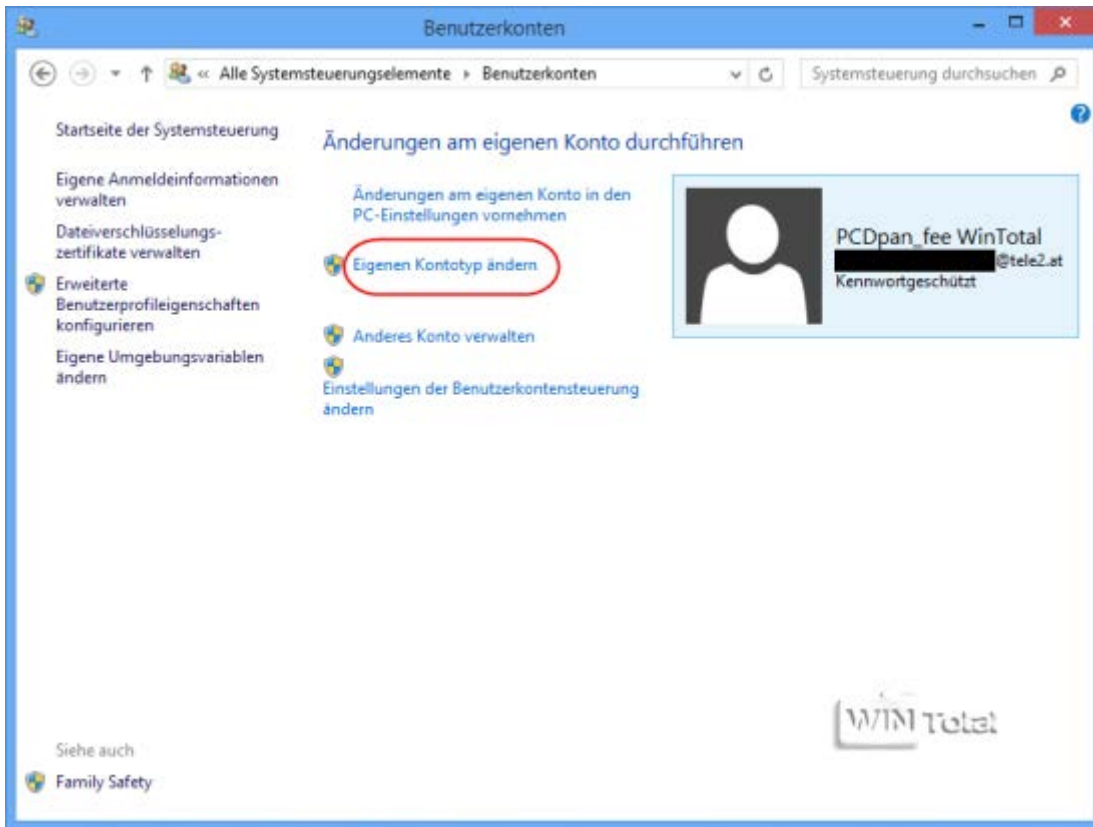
Benutzerkonten

« Alle Systemsteuerungselemente › Benutzerkonten

Systemsteuerung durchsuchen

Startseite der Systemsteuerung

Eigene Anmeldeinformationen verwalten

Dateiverschlüsselungszertifikate verwalten

Erweiterte Benutzerprofileigenschaften konfigurieren

Eigene Umgebungsvariablen ändern

Änderungen am eigenen Konto durchführen

Änderungen am eigenen Konto in den PC-Einstellungen vornehmen

Eigenen Kontotyp ändern

Anderes Konto verwalten

Einstellungen der Benutzerkontensteuerung ändern

PCDpan_fee WinTotal

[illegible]@tele2.at

Kennwortgeschützt

WIN Total

Siehe auch

Family Safety